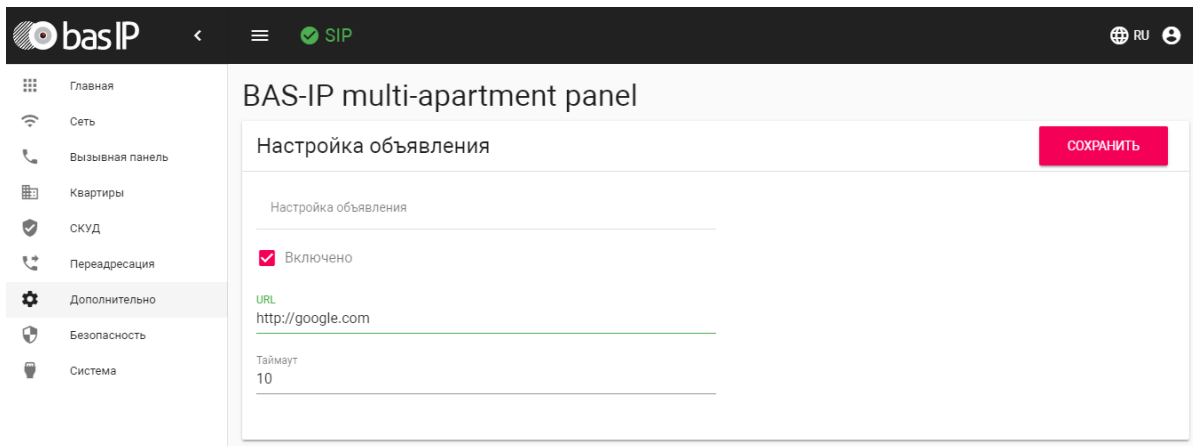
bas IP

SIP

RU

Главная
Сеть
Вызывная панель
Квартиры
СКУД
Переадресация
Дополнительно
Безопасность
Система

BAS-IP multi-apartment panel

Настройка объявления

СОХРАНИТЬ

Настройка объявления

Включено

URL
http://google.com

Таймаут
10